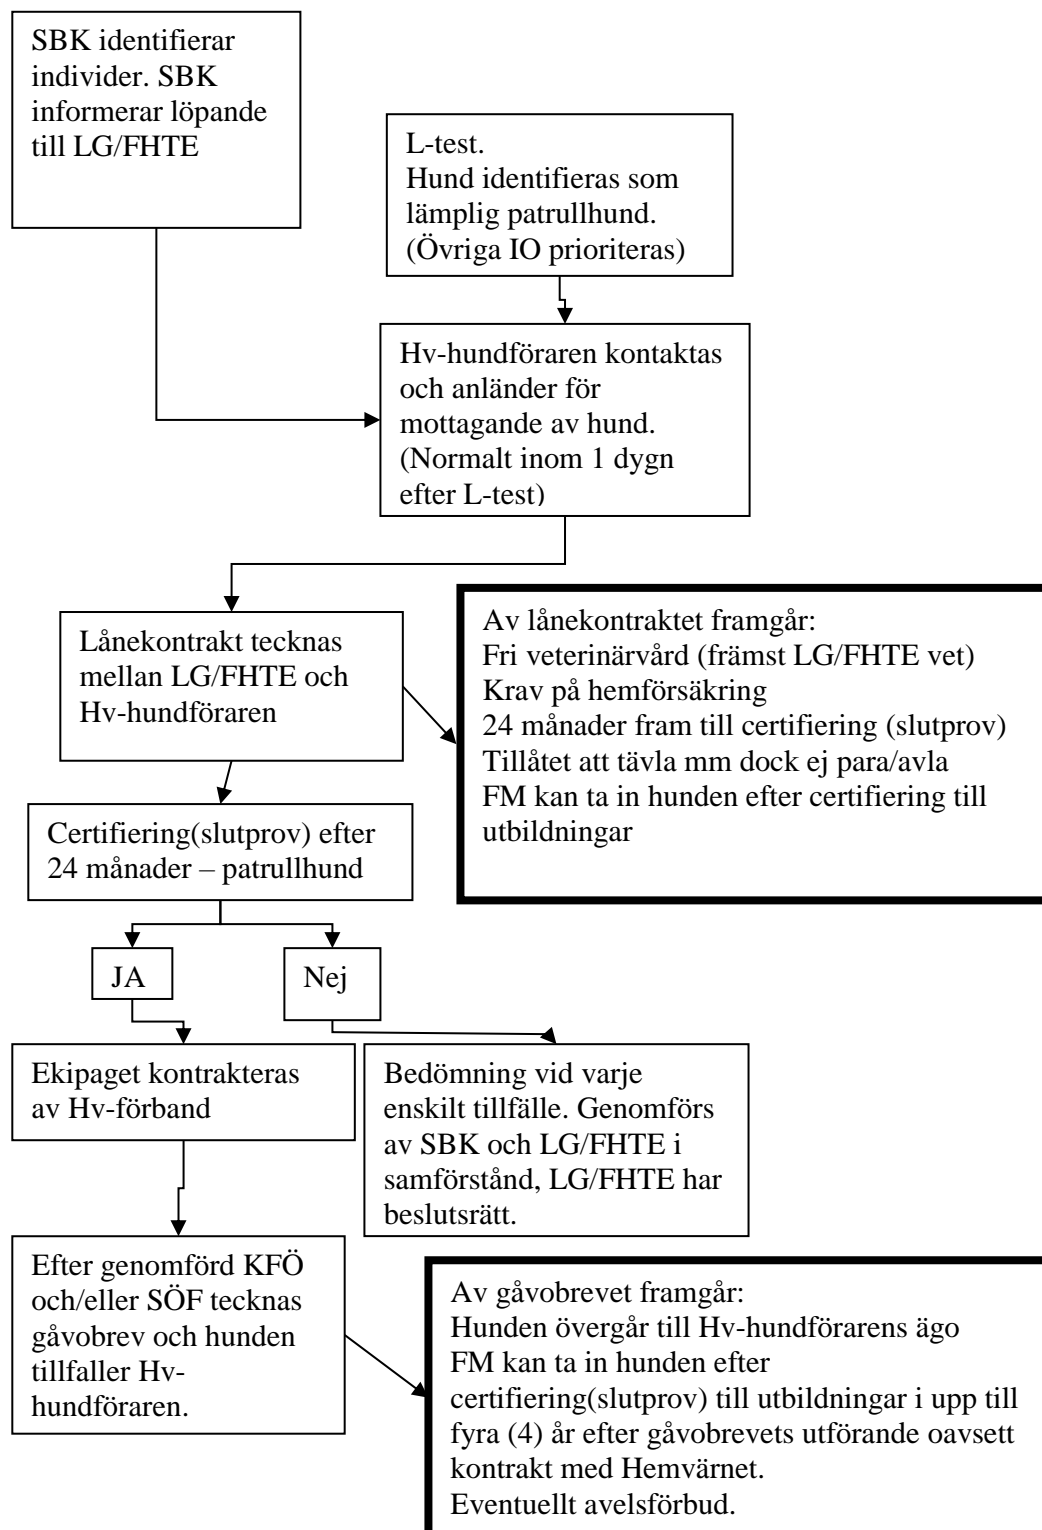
SBK identifierar individer. SBK informerar löpande till LG/FHTE

L-test.
Hund identifieras som lämplig patrullhund.
(Övriga IO prioriteras)

Hv-hundföraren kontaktas och anländer för mottagande av hund.
(Normalt inom 1 dygn efter L-test)

Lånekontrakt tecknas mellan LG/FHTE och Hv-hundföraren

Av lånekontraktet framgår:
Fri veterinärvård (främst LG/FHTE vet)
Krav på hemförsäkring
24 månader fram till certifiering (slutprov)
Tillåtet att tävla mm dock ej para/avla
FM kan ta in hunden efter certifiering till utbildningar

Certifiering(slutprov) efter 24 månader – patrullhund

JA

Nej

Ekipaget kontrakteras av Hv-förband

Bedömning vid varje enskilt tillfälle. Genomförs av SBK och LG/FHTE i samförstånd, LG/FHTE har beslutsrätt.

Efter genomförd KFÖ och/eller SÖF tecknas gåvobrev och hunden tillfaller Hv-hundföraren.

Av gåvobrevet framgår:
Hunden övergår till Hv-hundförarens ägo
FM kan ta in hunden efter certifiering(slutprov) till utbildningar i upp till fyra (4) år efter gåvobrevets utförande oavsett kontrakt med Hemvärnet.
Eventuellt avelsförbud.